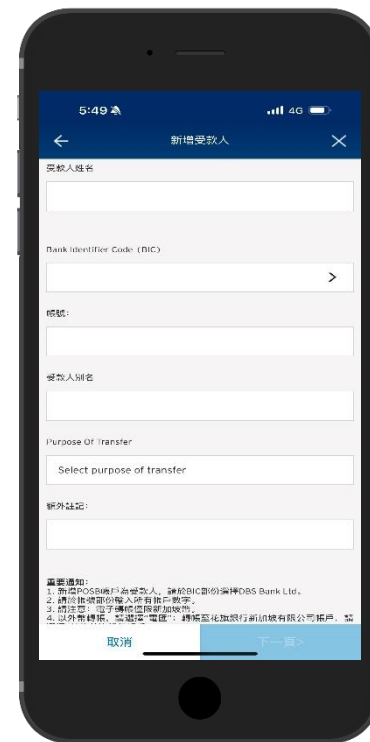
5:49 4G

新增受款人

受款人姓名

Bank Identifier Code (BIC)

帳號:

受款人別名

Purpose Of Transfer

Select purpose of transfer

額外註記:

重要通知:
1. 新增POSB帳戶為受款人，請於BIC部份選擇DBS Bank Ltd.。
2. 請於帳號部份輸入所有帳戶數字。
3. 請注意：電子轉帳僅限新加坡幣。
4. 以外幣轉帳，請選擇"電匯"。轉帳至花旗銀行新加坡有限公司帳戶，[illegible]

取消

下一頁>